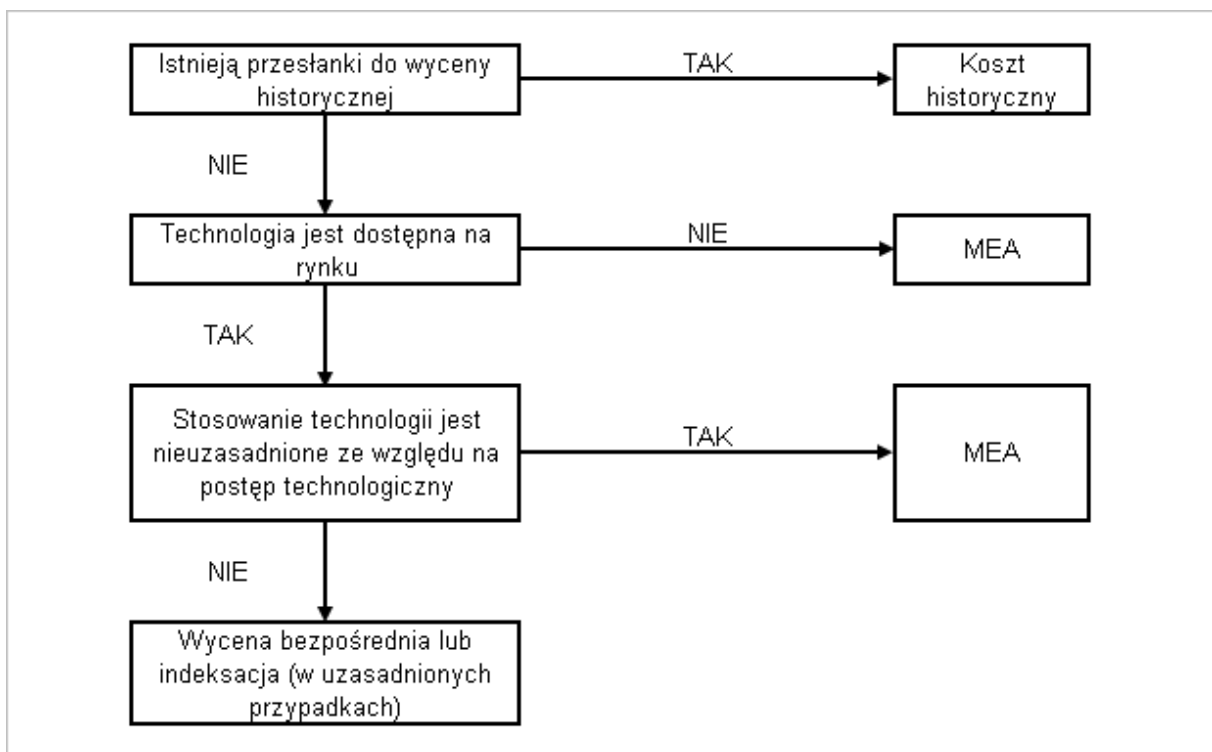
Istnieją przesłanki do wyceny historycznej

TAK

Koszt historyczny

NIE

Technologia jest dostępna na rynku

NIE

MEA

TAK

Stosowanie technologii jest nieuzasadnione ze względu na postęp technologiczny

TAK

MEA

NIE

Wycena bezpośrednia lub indeksacja (w uzasadnionych przypadkach)